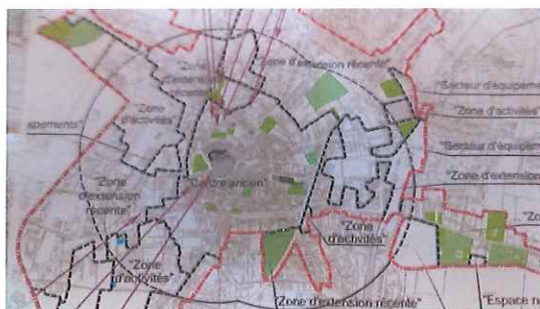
"Zone d'extension récente"

"Zone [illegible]"

"Zone d'activités"

"Secteur d'équipeme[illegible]

"Zone d'activités"

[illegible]pements"

"Secteur d'équipem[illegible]

"Zone d'extension

"Centre ancien"

"Zone d'extension récente"

"Zone d'activités"

"Zone

"Zone d'activités"

"Zone d'extension récente"

"Espace n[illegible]